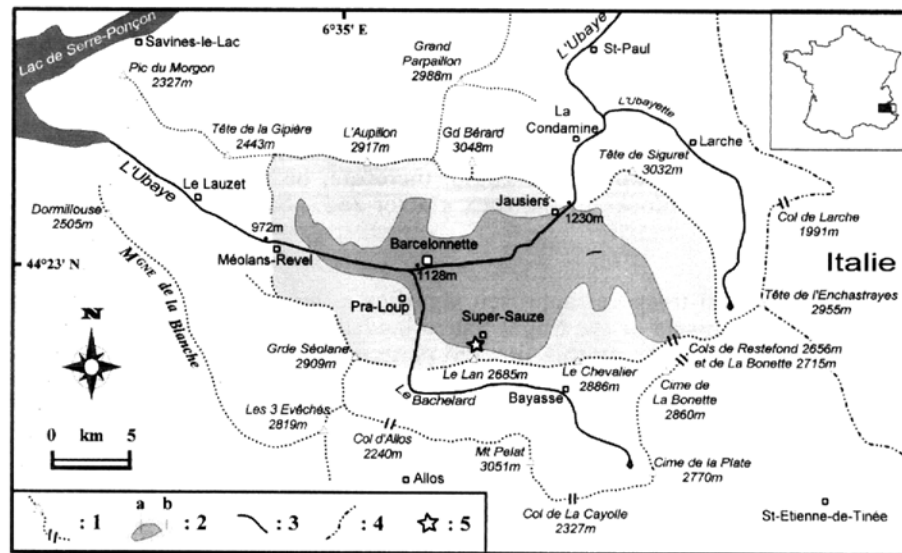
Lac de Serre-Ponçon
Savines-le-Lac
6°35' E
Pic du Morgon
2327m
Grand Parpaillon
2988m
L'Ubaye
St-Paul
Tête de la Gipière
2443m
L'Aupillon
2917m
Gd Bérard
3048m
La Condamine
L'Ubayette
Larche
Tête de Siguret
3032m
L'Ubaye
Le Lauzet
Jausiers
1230m
Dormillouse
2505m
972m
Col de Larche
1991m
Barcelonnette
Méolans-Revel
1128m
44°23' N
Mgne de la Blanche
Italie
Pra-Loup
Tête de l'Enchastrayes
2955m
N
Super-Sauze
Grde Séolane
2909m
Cols de Restefond 2656m
et de La Bonette 2715m
Le Lan 2685m
Le Chevalier
2886m
Le Bachelard
Bayasse
Cime de
La Bonette
2860m
Les 3 Evêchés
2819m
0 km 5
Col d'Allos
2240m
Mt Pelat
3051m
Cime de la Plate
2770m
Allos
: 1
a b
: 2
: 3
: 4
: 5
Col de La Cayolle
2327m
St-Etienne-de-Tinée